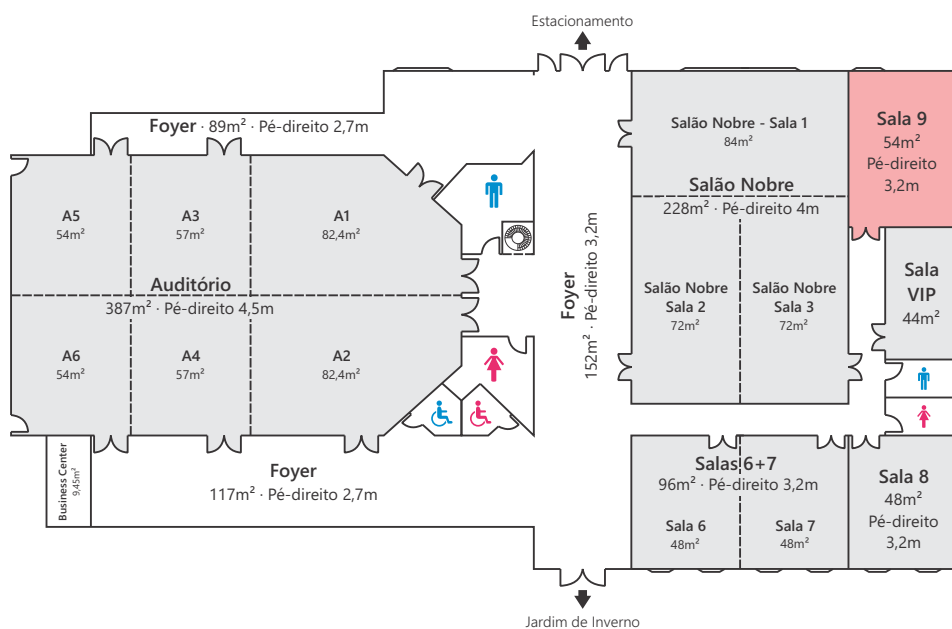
Estacionamento

Foyer · 89m² · Pé-direito 2,7m

A5
54m²

A3
57m²

A1
82,4m²

Auditório
387m² · Pé-direito 4,5m

A6
54m²

A4
57m²

A2
82,4m²

Business Center
9,45m²

Foyer
117m² · Pé-direito 2,7m

Foyer
152m² · Pé-direito 3,2m

Salão Nobre - Sala 1
84m²

Salão Nobre
228m² · Pé-direito 4m

Salão Nobre
Sala 2
72m²

Salão Nobre
Sala 3
72m²

Sala 9
54m²
Pé-direito
3,2m

Sala
VIP
44m²

Salas 6+7
96m² · Pé-direito 3,2m

Sala 6
48m²

Sala 7
48m²

Sala 8
48m²
Pé-direito
3,2m

Jardim de Inverno